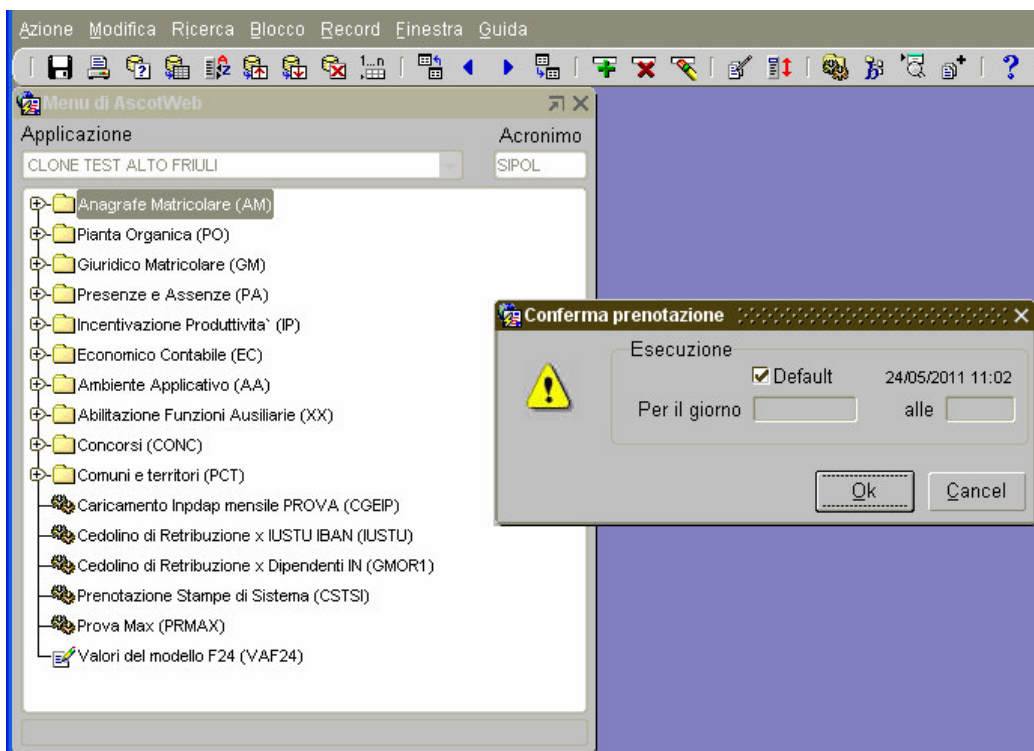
Azione Modifica Ricerca Blocco Record Finestra Guida

?

Menu di AscotWeb

Applicazione

Acronimo

CLONE TEST ALTO FRIULI

SIPOL

Anagrafe Matricolare (AM)

Pianta Organica (PO)

Giuridico Matricolare (GM)

Presenze e Assenze (PA)

Incentivazione Produttivita` (IP)

Economico Contabile (EC)

Ambiente Applicativo (AA)

Abilitazione Funzioni Ausiliarie (XX)

Concorsi (CONC)

Comuni e territori (PCT)

Caricamento Inpdap mensile PROVA (CGEIP)

Cedolino di Retribuzione x IUSTU IBAN (IUSTU)

Cedolino di Retribuzione x Dipendenti IN (GMOR1)

Prenotazione Stampe di Sistema (CSTSI)

Prova Max (PRMAX)

Valori del modello F24 (VAF24)

Conferma prenotazione

Esecuzione

Default

24/05/2011 11:02

Per il giorno

alle

Ok

Cancel